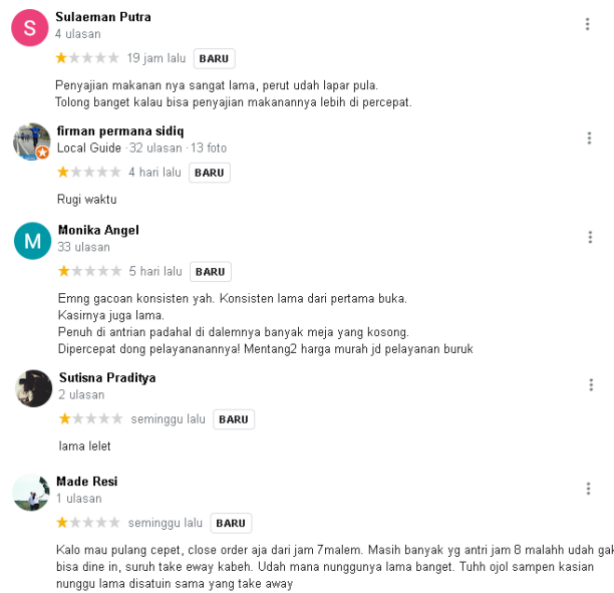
S
Sulaeman Putra
4 ulasan
19 jam lalu BARU

Penyajian makanan nya sangat lama, perut udah lapar pula.
Tolong banget kalau bisa penyajian makanannya lebih di percepat.

firman permana sidiq
Local Guide · 32 ulasan · 13 foto
4 hari lalu BARU

Rugi waktu

M
Monika Angel
33 ulasan
5 hari lalu BARU

Emng gacoan konsisten yah. Konsisten lama dari pertama buka.
Kasirnya juga lama.
Penuh di antrian padahal di dalemnya banyak meja yang kosong.
Dipercepat dong pelayananannya! Mentang2 harga murah jd pelayanan buruk

Sutisna Praditya
2 ulasan
seminggu lalu BARU

lama lelet

Made Resi
1 ulasan
seminggu lalu BARU

Kalo mau pulang cepet, close order aja dari jam 7malem. Masih banyak yg antri jam 8 malahh udah gak bisa dine in, suruh take eway kabeh. Udah mana nunggunya lama banget. Tuhh ojol sampen kasian nunggu lama disatuin sama yang take away